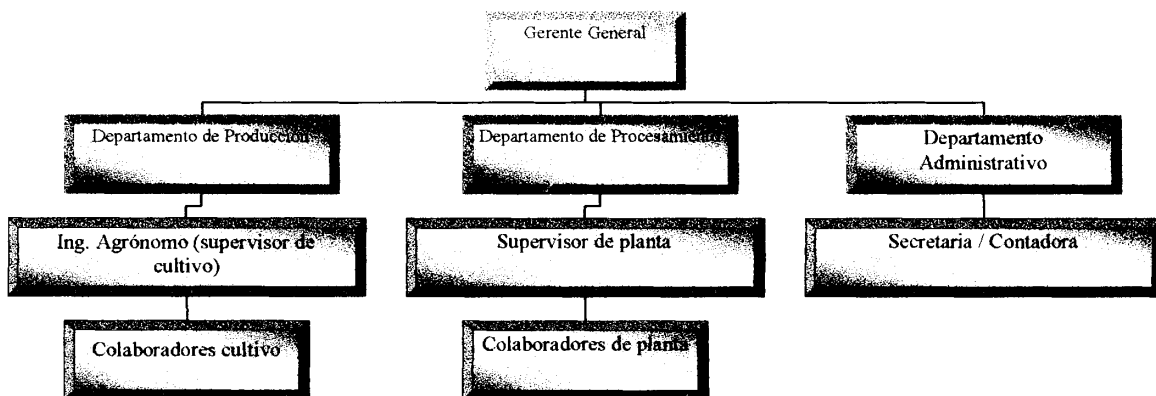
Gerente General

Departamento de Producción

Departamento de Procesamiento

Departamento Administrativo

Ing. Agrónomo (supervisor de cultivo)

Supervisor de planta

Secretaria / Contadora

Colaboradores cultivo

Colaboradores de planta